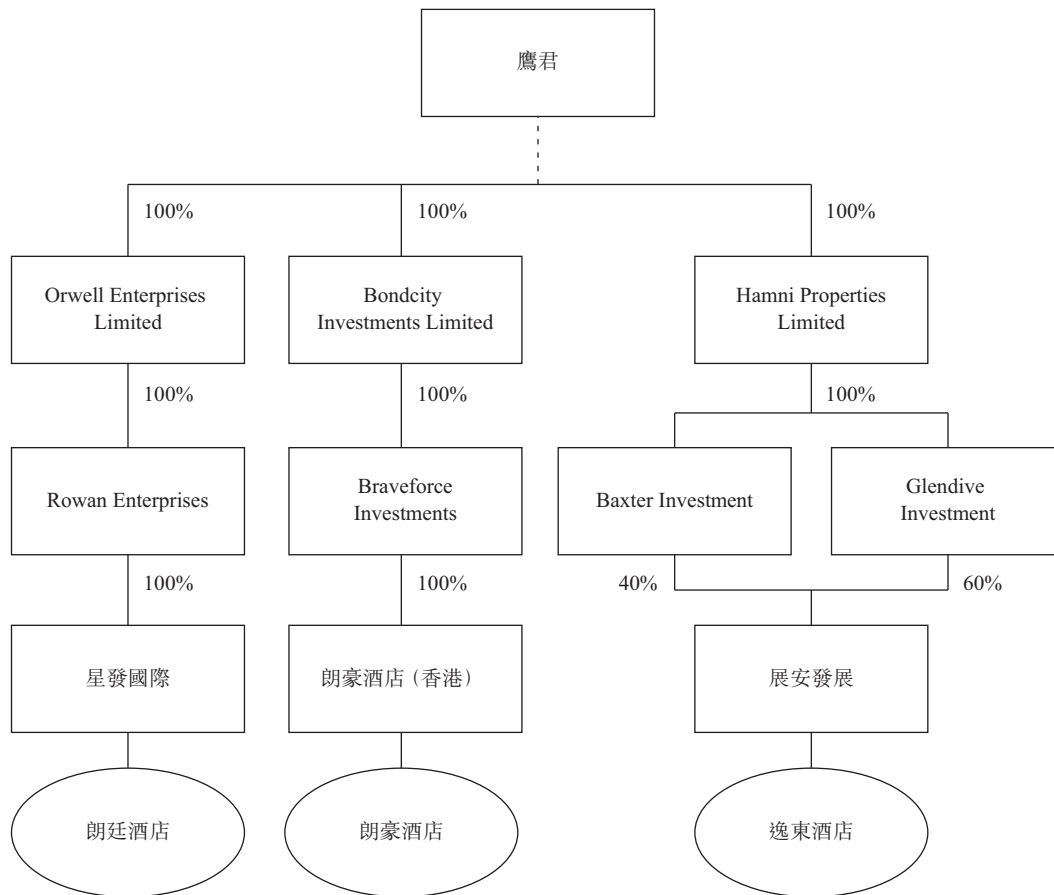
鷹君

100%

Orwell Enterprises Limited

100%

Rowan Enterprises

100%

星發國際

朗廷酒店

100%

Bondcity Investments Limited

100%

Braveforce Investments

100%

朗豪酒店（香港）

朗豪酒店

100%

Hamni Properties Limited

100%

Baxter Investment

Glendive Investment

40%

60%

展安發展

逸東酒店